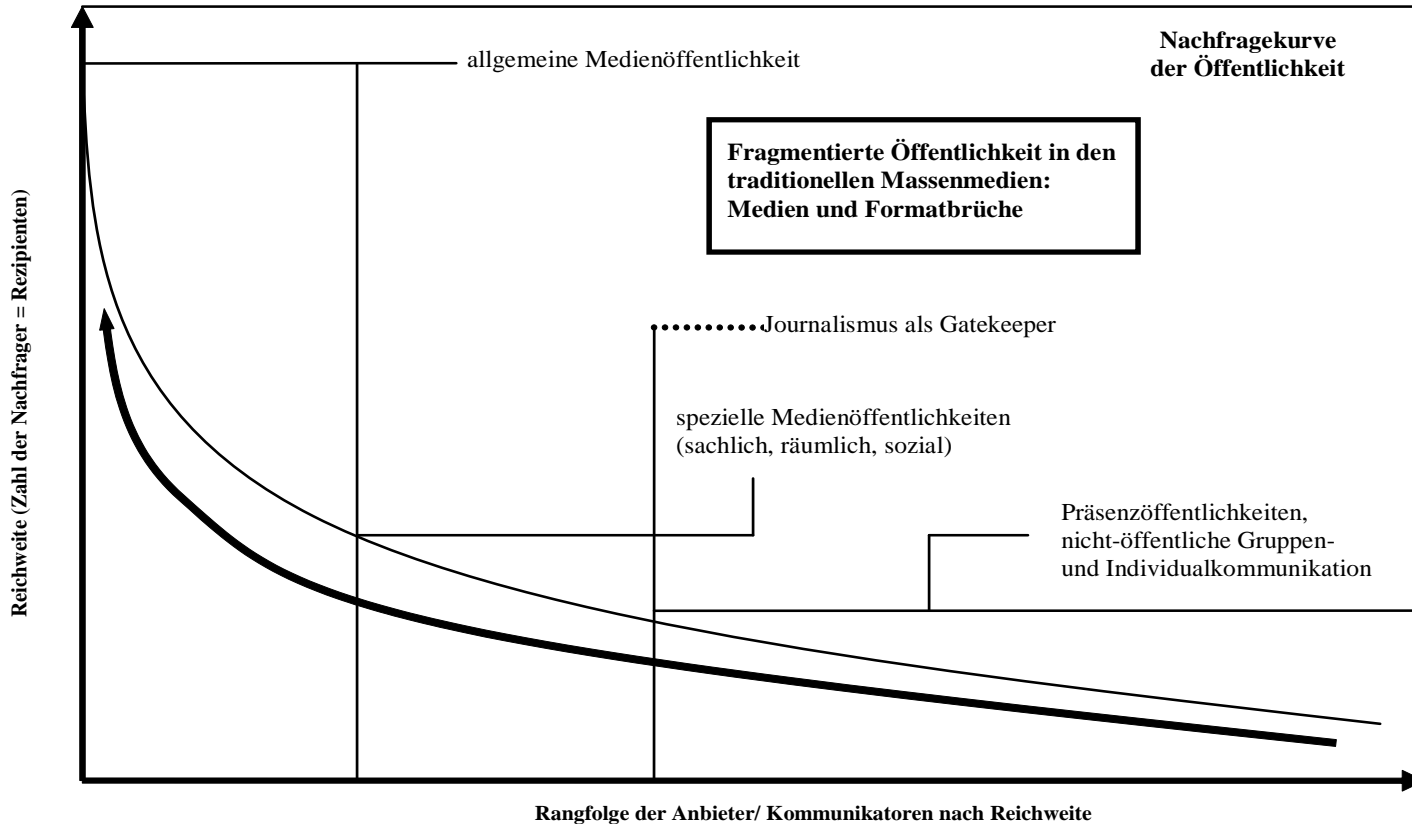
Nachfragekurve der Öffentlichkeit

allgemeine Medienöffentlichkeit

Fragmentierte Öffentlichkeit in den traditionellen Massenmedien: Medien und Formatbrüche

Journalismus als Gatekeeper

spezielle Medienöffentlichkeiten (sachlich, räumlich, sozial)

Präsenzöffentlichkeiten, nicht-öffentliche Gruppen- und Individualkommunikation

Reichweite (Zahl der Nachfrager = Rezipienten)

Rangfolge der Anbieter/ Kommunikatoren nach Reichweite